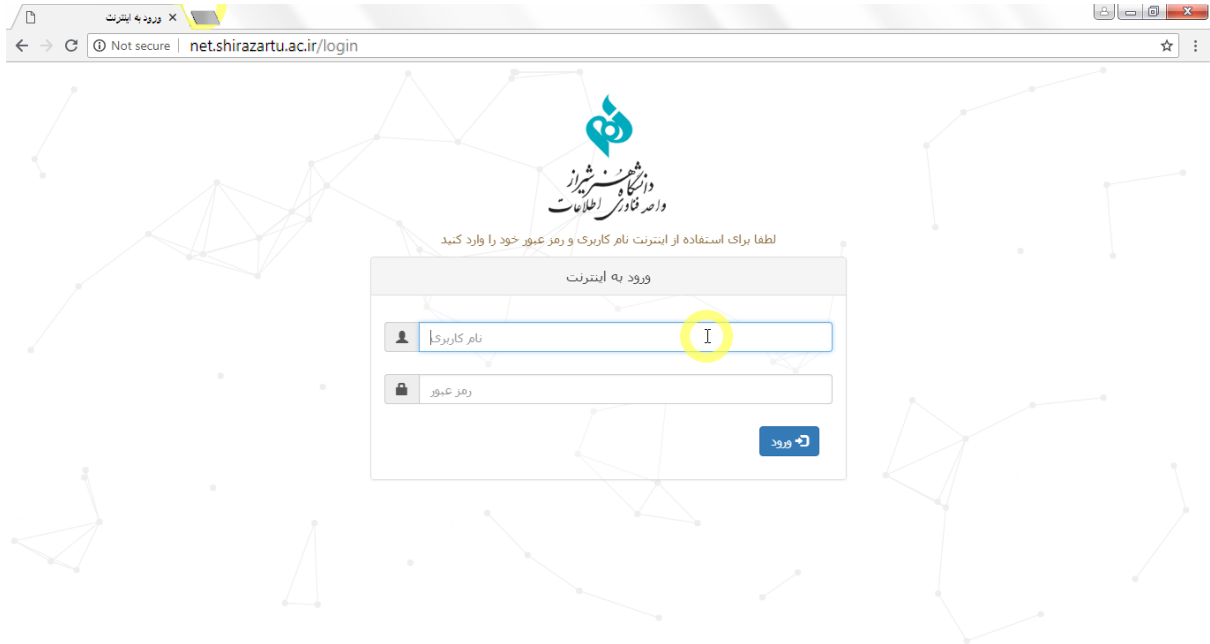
ورود به اینترنت ×

Not secure | net.shirazartu.ac.ir/login

دانشگاه هنر شیراز
واحد فناوری اطلاعات

لطفا برای استفاده از اینترنت نام کاربری و رمز عبور خود را وارد کنید

ورود به اینترنت

نام کاربری

رمز عبور

ورود